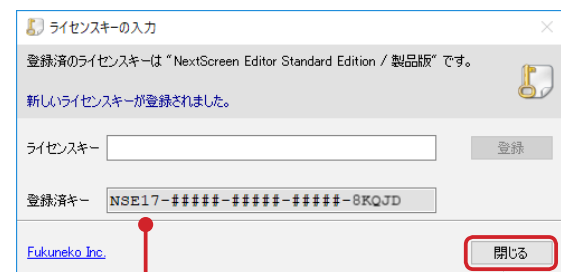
ライセンスキーの入力

×

登録済のライセンスキーは "NextScreen Editor Standard Edition / 製品版" です。

新しいライセンスキーが登録されました。

ライセンスキー

登録

登録済キー NSE17-#####-#####-#####-8KQJD

Fukuneko Inc.

閉じる